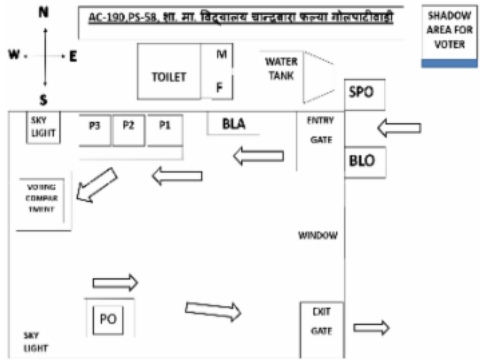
N
W
E
S

AC-190,PS-58, शा. मा. विद्यालय चान्द्रबारा फल्या गोलपाटीवाडी

SHADOW AREA FOR VOTER

TOILET
M
F

WATER TANK

SPO

SKY LIGHT

P3
P2
P1

BLA

ENTRY GATE

BLO

VOTING COMPAR TMENT

WINDOW

PO

EXIT GATE

SKY LIGHT